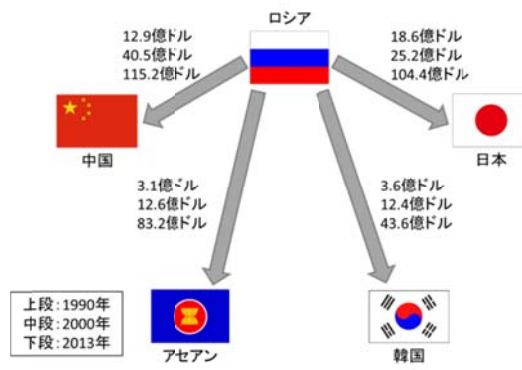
ロシア

12.9億ドル
40.5億ドル
115.2億ドル

18.6億ドル
25.2億ドル
104.4億ドル

中国

日本

3.1億ドル
12.6億ドル
83.2億ドル

3.6億ドル
12.4億ドル
43.6億ドル

上段：1990年
中段：2000年
下段：2013年

アセアン

韓国